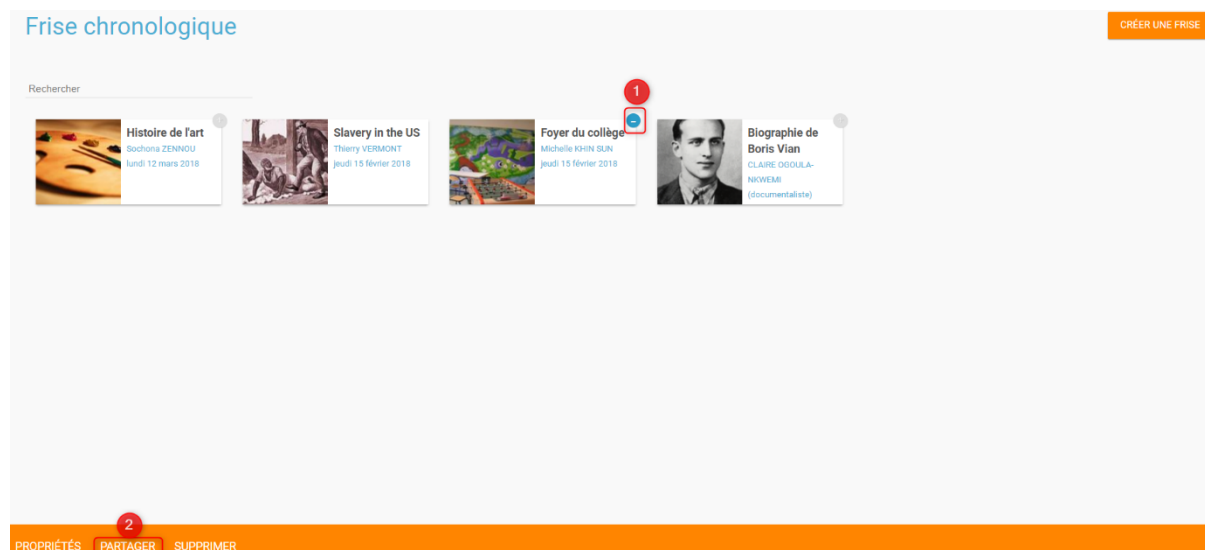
Frise chronologique

CRÉER UNE FRISE

Rechercher

Histoire de l'art
Sochona ZENNOU
lundi 12 mars 2018

Slavery in the US
Thierry VERMONT
jeudi 15 février 2018

1

Foyer du collège
Michelle KHIN SUN
jeudi 15 février 2018

Biographie de Boris Vian
CLAIRE OGOULA-NKWEMI
(documentaliste)

2

PROPRIÉTÉS PARTAGER SUPPRIMER